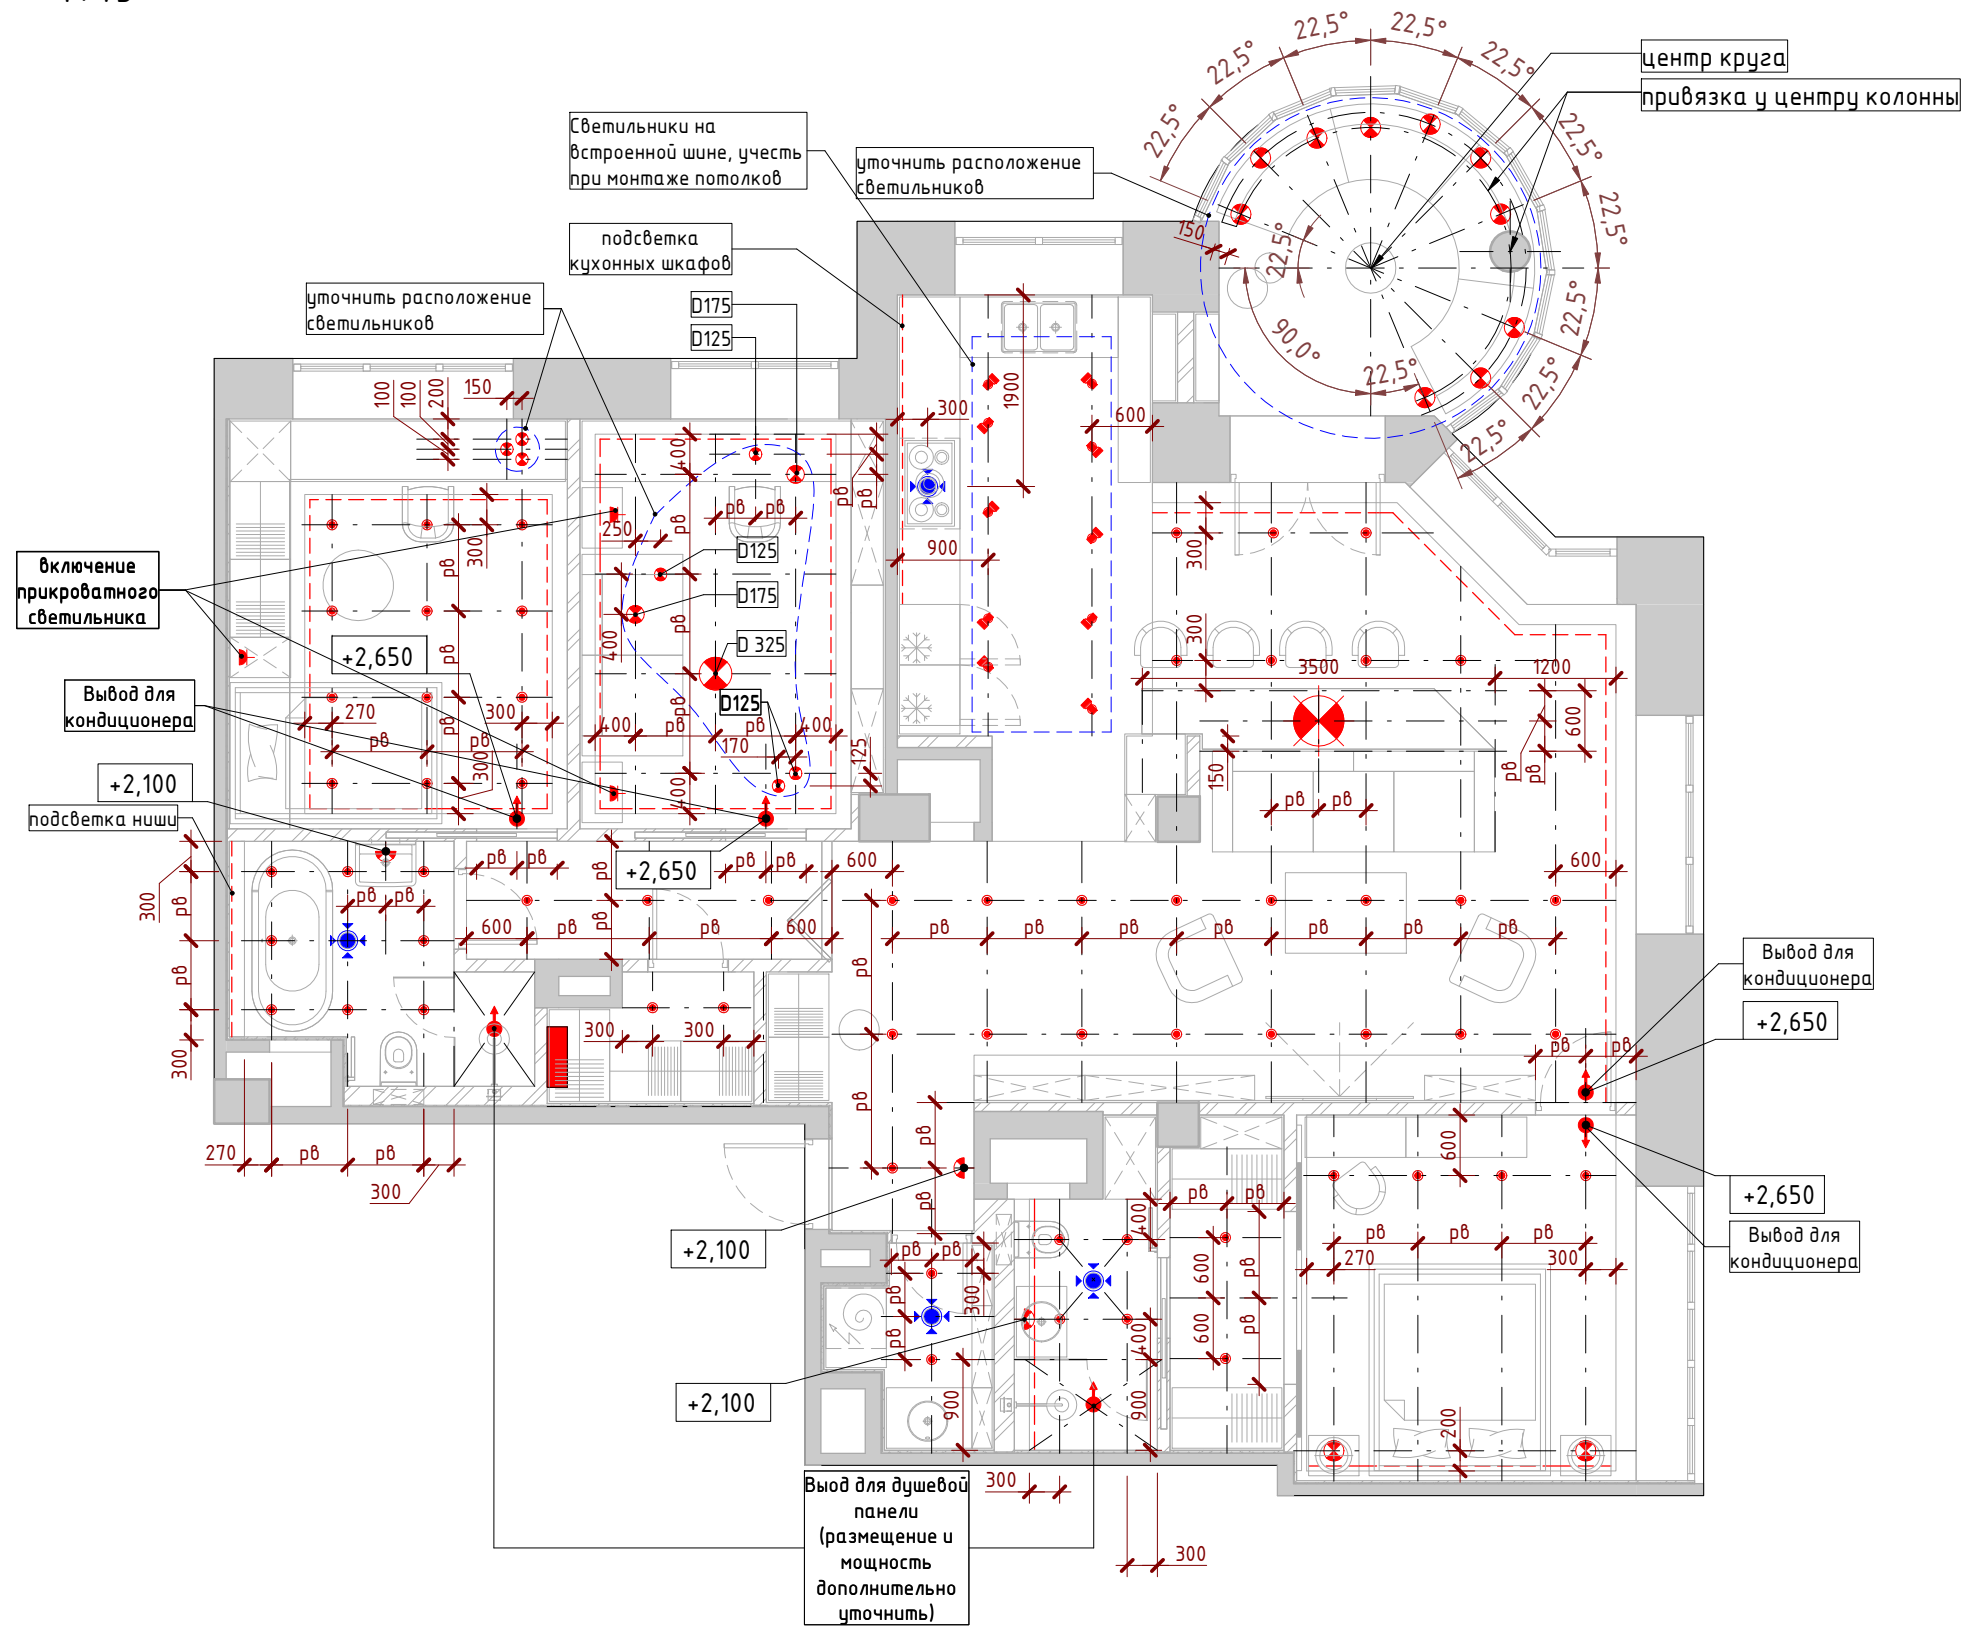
центр круга

привязка у центру колонны

22,5°
22,5°
22,5°
22,5°
22,5°
22,5°
22,5°
22,5°
22,5°
90,0°
22,5°
22,5°
22,5°

Светильники на встроенной шине, учесть при монтаже потолков

уточнить расположение светильников

подсветка кухонных шкафов

уточнить расположение светильников

D175
D125

150
100
100
200
150
300
1900
600

включение прикроватного светильника

+2,650

Вывод для кондиционера

+2,100

подсветка ниши

250
D125
D175
D 325
D125
400
400
400
400
170
125
300
270
300
300
рв
900
3500
1200
600
150
600
600
600
600
300
300
300
270
300
+2,650
рв

Вывод для кондиционера

+2,650

+2,650

+2,100

+2,100

Вывод для кондиционера

600
400
600
600
400
900
900
300
200
270
300

Выод для душевой панели (размещение и мощность дополнительно уточнить)

300
300